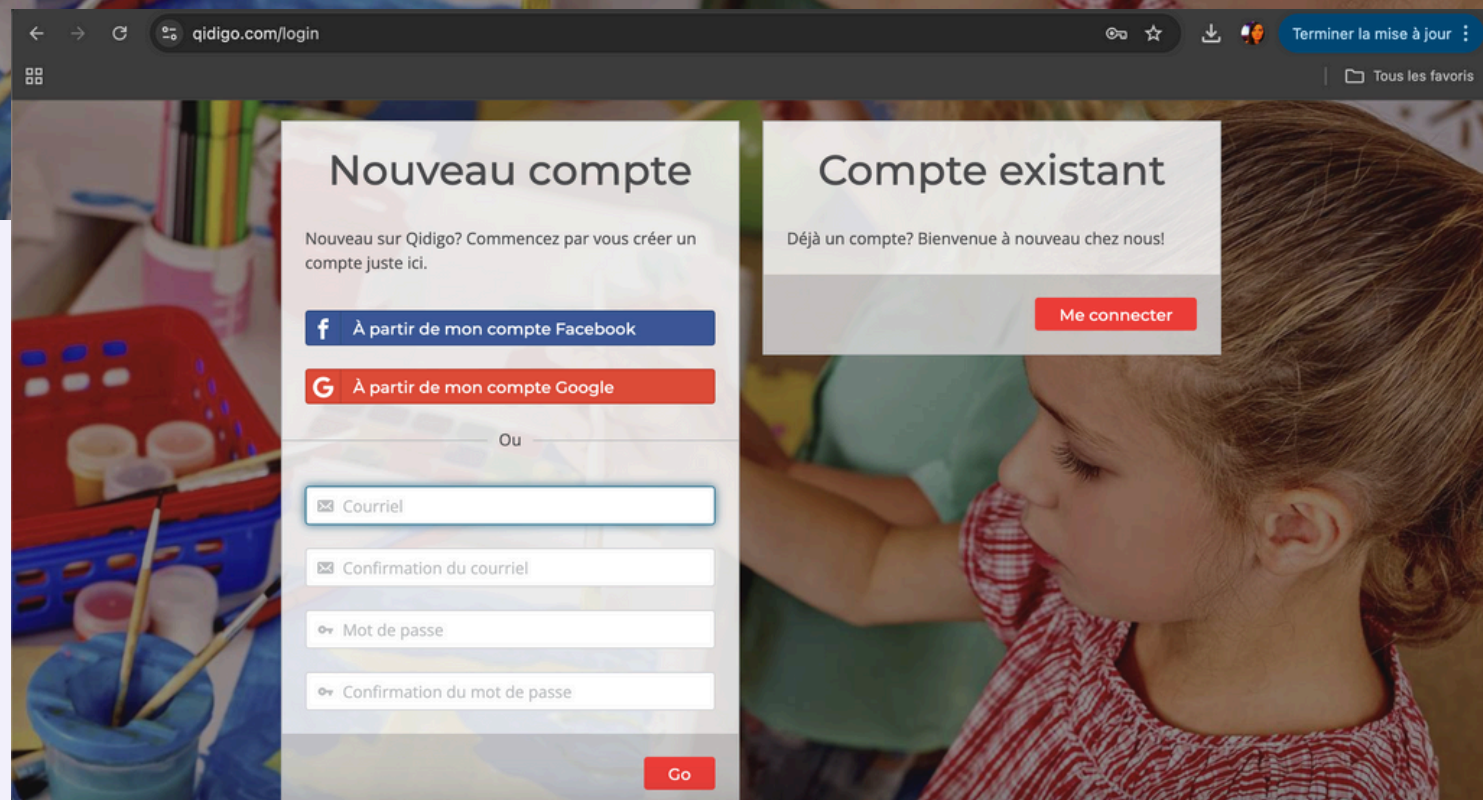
qidigo.com/login

Terminer la mise à jour

Tous les favoris

Nouveau compte

Nouveau sur Qidigo? Commencez par vous créer un compte juste ici.

À partir de mon compte Facebook

À partir de mon compte Google

Ou

Courriel

Confirmation du courriel

Mot de passe

Confirmation du mot de passe

Go

Compte existant

Déjà un compte? Bienvenue à nouveau chez nous!

Me connecter